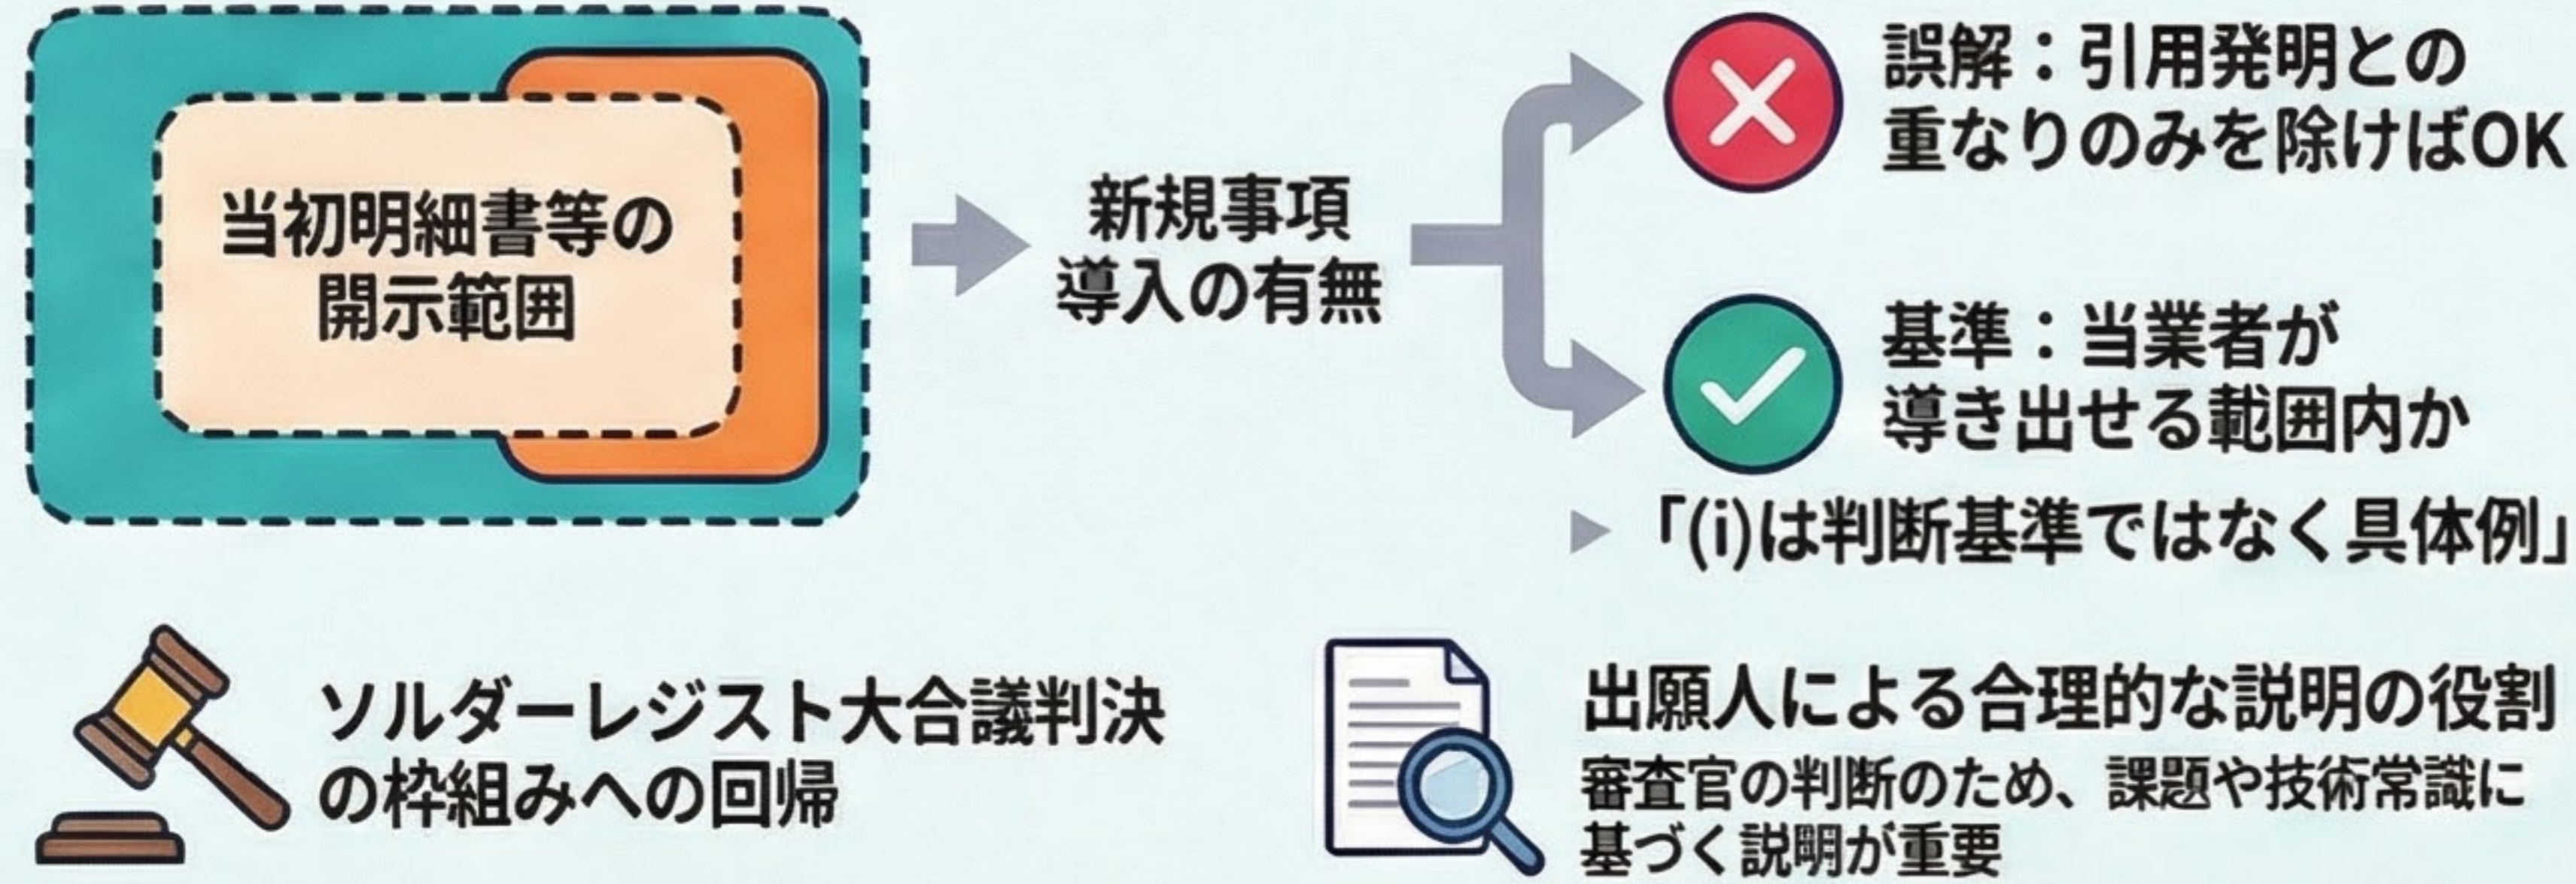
当初明細書等の開示範囲

新規事項導入の有無

誤解：引用発明との重なりのみを除けばOK

基準：当業者が導き出せる範囲内か

「(i)は判断基準ではなく具体例」

ソルダーレジスト大合議判決の枠組みへの回帰

出願人による合理的な説明の役割
審査官の判断のため、課題や技術常識に基づく説明が重要